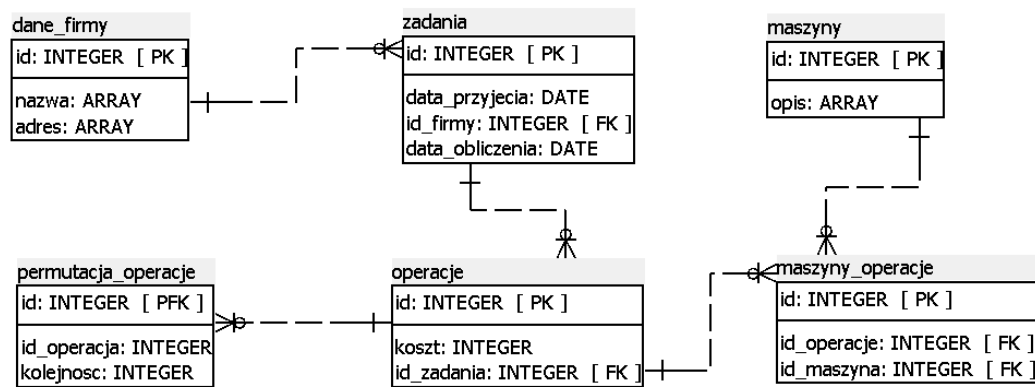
dane_firmy

id: INTEGER [ PK ]

nazwa: ARRAY
adres: ARRAY

zadania

id: INTEGER [ PK ]

data_przyjecia: DATE
id_firmy: INTEGER [ FK ]
data_obliczenia: DATE

maszyny

id: INTEGER [ PK ]

opis: ARRAY

permutacja_operacje

id: INTEGER [ PFK ]

id_operacja: INTEGER
kolejnosc: INTEGER

operacje

id: INTEGER [ PK ]

koszt: INTEGER
id_zadania: INTEGER [ FK ]

maszyny_operacje

id: INTEGER [ PK ]

id_operacje: INTEGER [ FK ]
id_maszyna: INTEGER [ FK ]